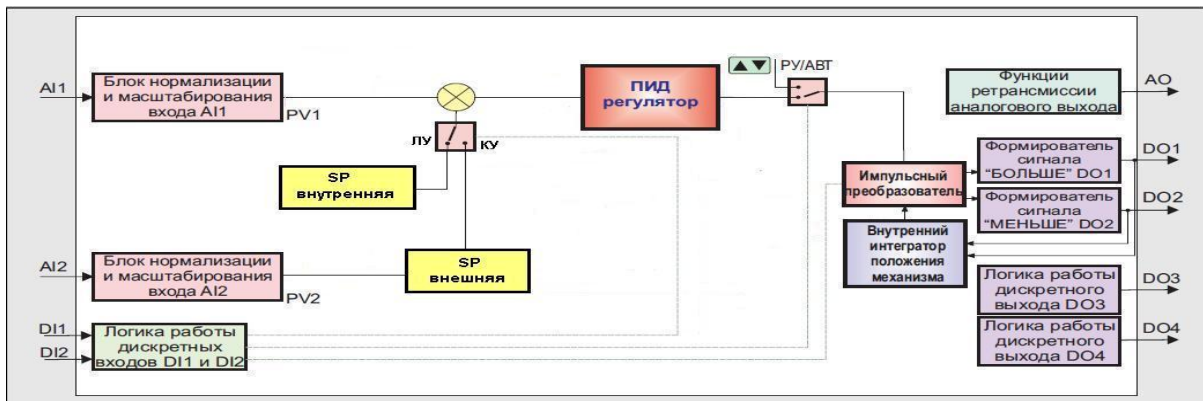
AI1

Блок нормализации и масштабирования входа AI1

PV1

ПИД регулятор

▲▼ РУ/АВТ

Функции ретрансмиссии аналогового выхода

AO

ЛУ

КУ

SP внутренняя

Импульсный преобразователь

Формирователь сигнала "БОЛЬШЕ" DO1

DO1

Формирователь сигнала "МЕНЬШЕ" DO2

DO2

Внутренний интегратор положения механизма

AI2

Блок нормализации и масштабирования входа AI2

PV2

SP внешняя

Логика работы дискретного выхода DO3

DO3

DI1

DI2

Логика работы дискретных входов DI1 и DI2

Логика работы дискретного выхода DO4

DO4